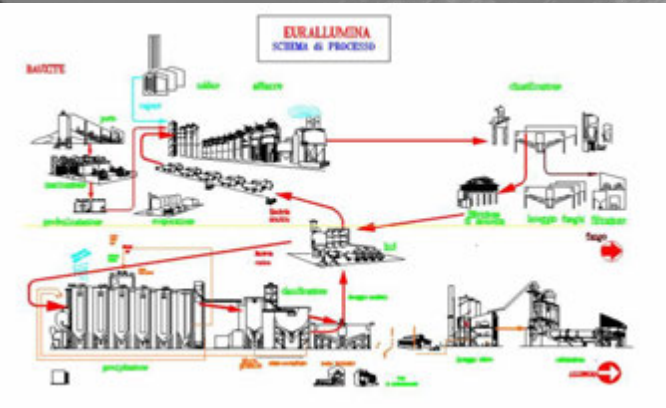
EURALLUMINA
SCHEMA di PROCESSO

BAUXITE

vapore

caldaie

attacco

chiarificazione

porto

macinazione

prediluizione

evaporazione

filtrazione di sicurezza

lavaggio fanghi

filtrazione

fango

hx

classificazione

precipitazione

lavaggio idrato

calcinazione

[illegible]